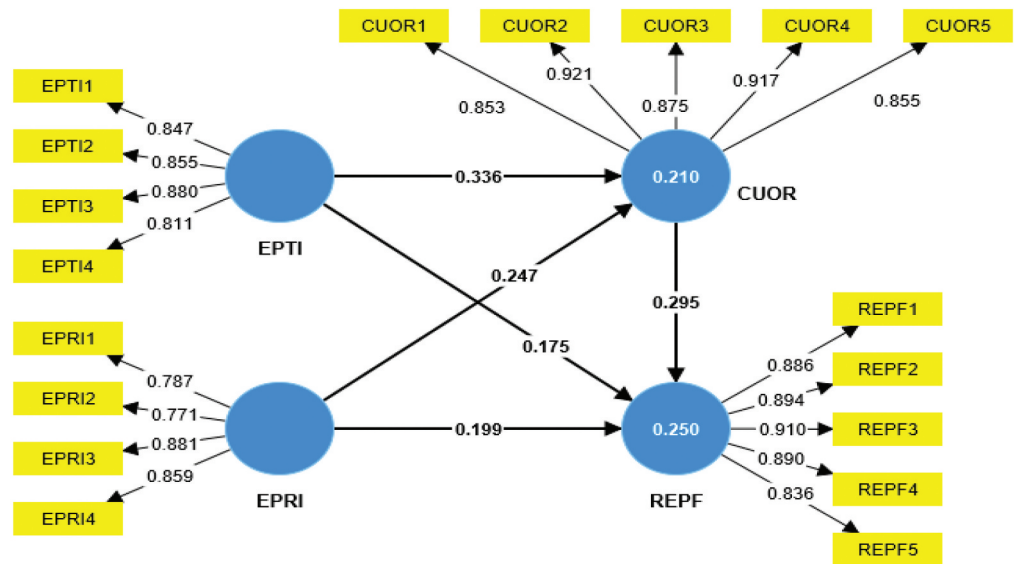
CUOR1
CUOR2
CUOR3
CUOR4
CUOR5
0.921
0.917
0.853
0.875
0.855
EPTI1
0.847
EPTI2
0.855
0.880
EPTI3
0.811
EPTI4
0.336
0.210
CUOR
EPTI
0.247
0.295
EPRI1
0.175
REPF1
0.787
0.886
EPRI2
0.771
REPF2
0.894
0.199
0.250
0.910
REPF3
EPRI3
0.881
0.859
0.890
REPF4
0.836
EPRI4
EPRI
REPF
REPF5